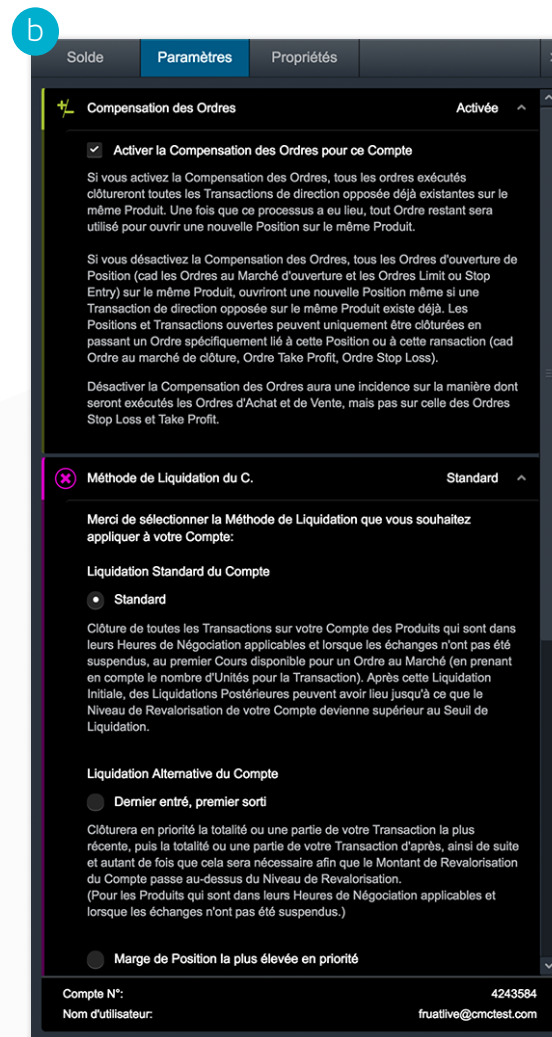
b

Solde | Paramètres | Propriétés

Compensation des Ordres Activée

Activer la Compensation des Ordres pour ce Compte

Si vous activez la Compensation des Ordres, tous les ordres exécutés clôtureront toutes les Transactions de direction opposée déjà existantes sur le même Produit. Une fois que ce processus a eu lieu, tout Ordre restant sera utilisé pour ouvrir une nouvelle Position sur le même Produit.

Si vous désactivez la Compensation des Ordres, tous les Ordres d'ouverture de Position (cad les Ordres au Marché d'ouverture et les Ordres Limit ou Stop Entry) sur le même Produit, ouvriront une nouvelle Position même si une Transaction de direction opposée sur le même Produit existe déjà. Les Positions et Transactions ouvertes peuvent uniquement être clôturées en passant un Ordre spécifiquement lié à cette Position ou à cette ransaction (cad Ordre au marché de clôture, Ordre Take Profit, Ordre Stop Loss).

Désactiver la Compensation des Ordres aura une incidence sur la manière dont seront exécutés les Ordres d'Achat et de Vente, mais pas sur celle des Ordres Stop Loss et Take Profit.

Méthode de Liquidation du C. Standard

Merci de sélectionner la Méthode de Liquidation que vous souhaitez appliquer à votre Compte:

Liquidation Standard du Compte

Standard

Clôture de toutes les Transactions sur votre Compte des Produits qui sont dans leurs Heures de Négociation applicables et lorsque les échanges n'ont pas été suspendus, au premier Cours disponible pour un Ordre au Marché (en prenant en compte le nombre d'Unités pour la Transaction). Après cette Liquidation Initiale, des Liquidations Postérieures peuvent avoir lieu jusqu'à ce que le Niveau de Revalorisation de votre Compte devienne supérieur au Seuil de Liquidation.

Liquidation Alternative du Compte

Dernier entré, premier sorti

Clôturera en priorité la totalité ou une partie de votre Transaction la plus récente, puis la totalité ou une partie de votre Transaction d'après, ainsi de suite et autant de fois que cela sera nécessaire afin que le Montant de Revalorisation du Compte passe au-dessus du Niveau de Revalorisation.
(Pour les Produits qui sont dans leurs Heures de Négociation applicables et lorsque les échanges n'ont pas été suspendus.)

Marge de Position la plus élevée en priorité

Compte N°: 4243584
Nom d'utilisateur: fruatlive@cmctest.com